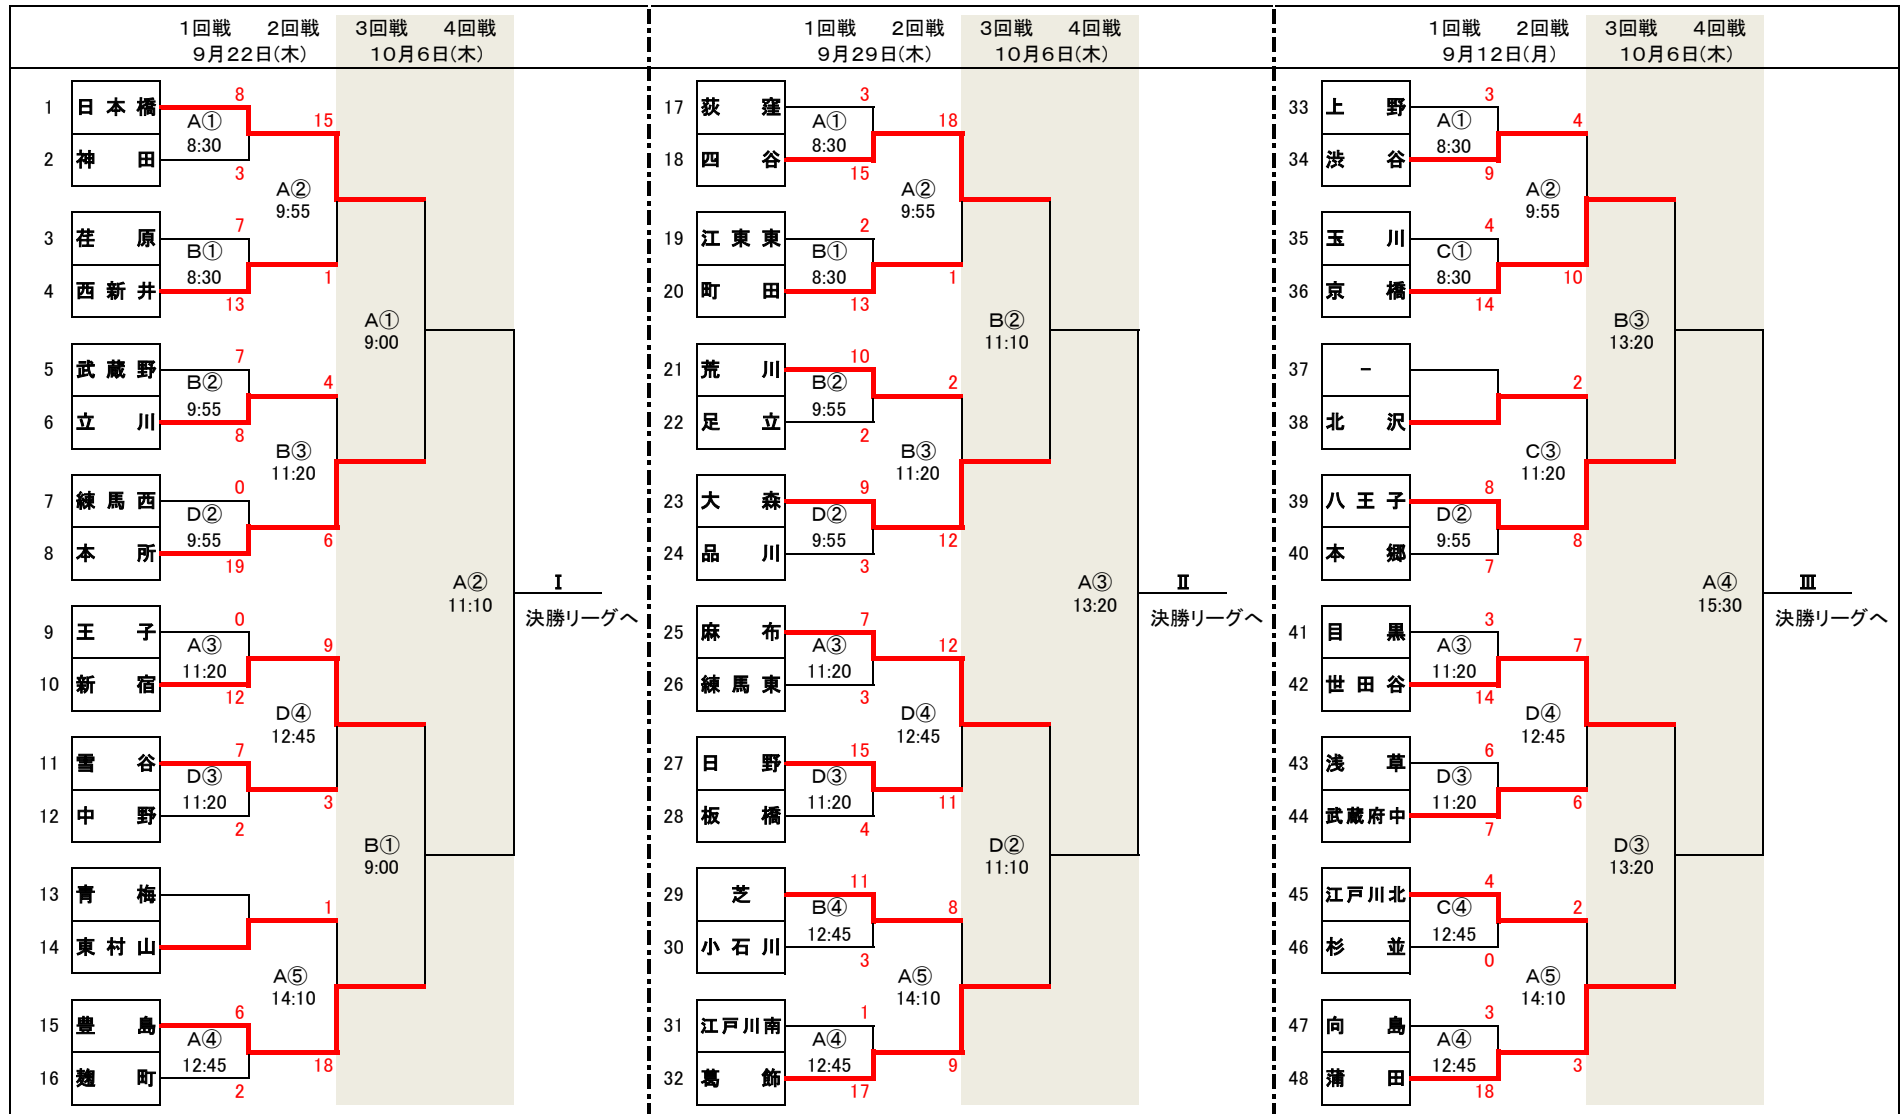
1回戦 2回戦 3回戦 4回戦
9月22日(木) 10月6日(木)

1 日本橋 8
2 神田 3
A① 8:30
15
1
A② 9:55
3 荏原 7
4 西新井 13
B① 8:30
5 武蔵野 7
6 立川 8
B② 9:55
4
6
B③ 11:20
7 練馬西 0
8 本所 19
D② 9:55
A① 9:00
9 王子 0
10 新宿 12
A③ 11:20
9
3
D④ 12:45
11 雪谷 7
12 中野 2
D③ 11:20
13 青梅
14 東村山
1
18
A⑤ 14:10
15 豊島 6
16 麹町 2
A④ 12:45
B① 9:00
A② 11:10
Ⅰ
決勝リーグへ

1回戦 2回戦 3回戦 4回戦
9月29日(木) 10月6日(木)

17 荻窪 3
18 四谷 15
A① 8:30
18
1
A② 9:55
19 江東東 2
20 町田 13
B① 8:30
21 荒川 10
22 足立 2
B② 9:55
2
12
B③ 11:20
23 大森 9
24 品川 3
D② 9:55
B② 11:10
25 麻布 7
26 練馬東 3
A③ 11:20
12
11
D④ 12:45
27 日野 15
28 板橋 4
D③ 11:20
29 芝 11
30 小石川 3
B④ 12:45
8
9
A⑤ 14:10
31 江戸川南 1
32 葛飾 17
A④ 12:45
D② 11:10
A③ 13:20
Ⅱ
決勝リーグへ

1回戦 2回戦 3回戦 4回戦
9月12日(月) 10月6日(木)

33 上野 3
34 渋谷 9
A① 8:30
4
10
A② 9:55
35 玉川 4
36 京橋 14
C① 8:30
37 －
38 北沢
2
8
C③ 11:20
39 八王子 8
40 本郷 7
D② 9:55
B③ 13:20
41 目黒 3
42 世田谷 14
A③ 11:20
7
6
D④ 12:45
43 浅草 6
44 武蔵府中 7
D③ 11:20
45 江戸川北 4
46 杉並 0
C④ 12:45
2
3
A⑤ 14:10
47 向島 3
48 蒲田 18
A④ 12:45
D③ 13:20
A④ 15:30
Ⅲ
決勝リーグへ